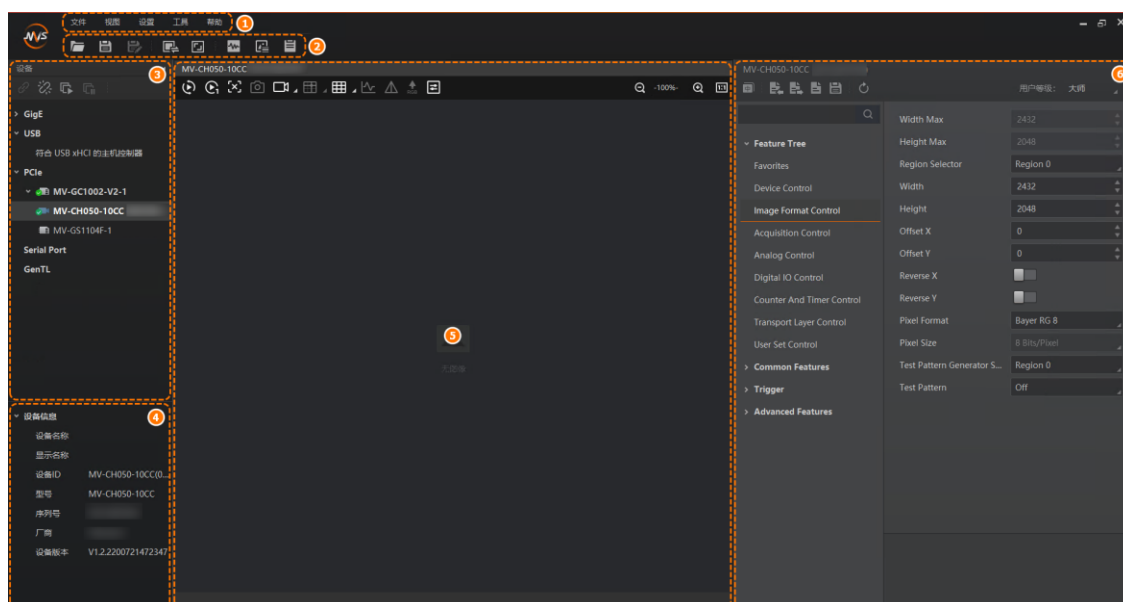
文件 视图 设置 工具 帮助 1

2

设备 3

GigE
USB
符合 USB xHCI 的主机控制器
PCIe
MV-GC1002-V2-1
MV-CH050-10CC
MV-GS1104F-1
Serial Port
GenTL

设备信息 4
设备名称
显示名称
设备ID MV-CH050-10CC(0...
型号 MV-CH050-10CC
序列号
厂商
设备版本 V1.2.2200721472347

MV-CH050-10CC

-100%-

5
无图像

MV-CH050-10CC

用户等级: 大师 6

Feature Tree
Favorites
Device Control
Image Format Control
Acquisition Control
Analog Control
Digital IO Control
Counter And Timer Control
Transport Layer Control
User Set Control
Common Features
Trigger
Advanced Features

| | |
|---|---|
| Width Max | 2432 |
| Height Max | 2048 |
| Region Selector | Region 0 |
| Width | 2432 |
| Height | 2048 |
| Offset X | 0 |
| Offset Y | 0 |
| Reverse X | |
| Reverse Y | |
| Pixel Format | Bayer RG 8 |
| Pixel Size | 8 Bits/Pixel |
| Test Pattern Generator S... | Region 0 |
| Test Pattern | Off |